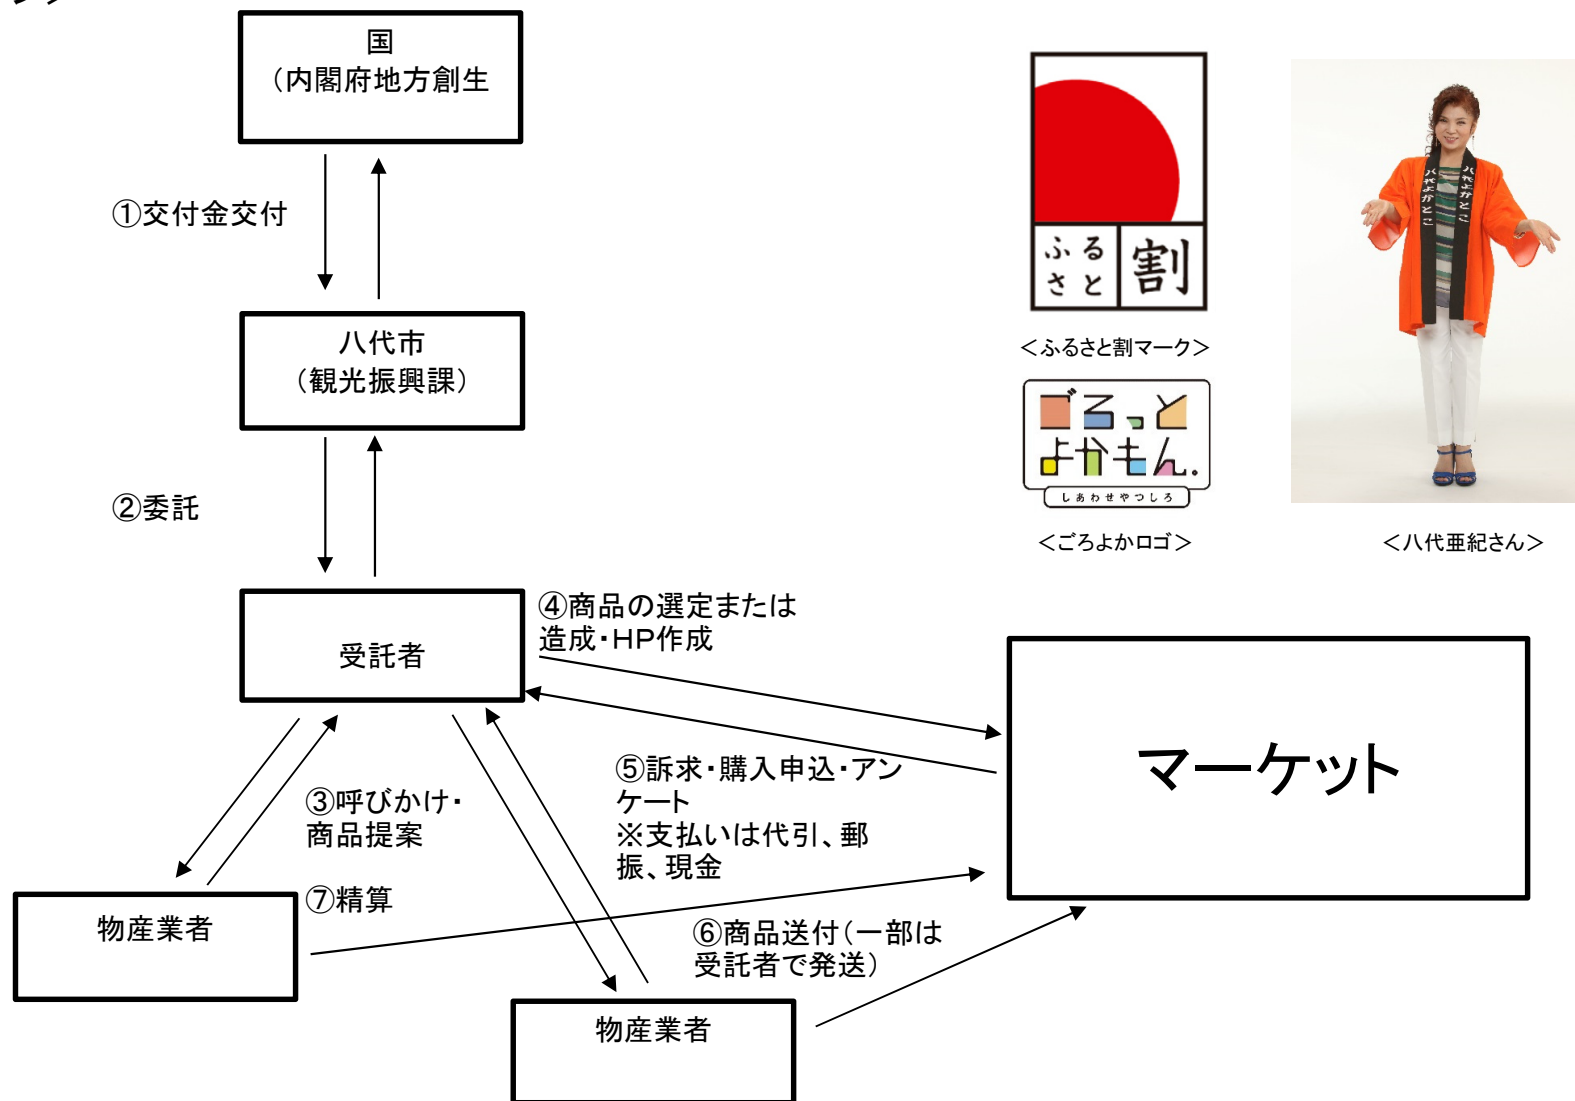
国
（内閣府地方創生

①交付金交付

八代市
（観光振興課）

②委託

受託者

④商品の選定または造成・HP作成

マーケット

⑤訴求・購入申込・アンケート
※支払いは代引、郵振、現金

③呼びかけ・商品提案

⑦精算

物産業者

⑥商品送付（一部は受託者で発送）

物産業者

ふる
さと
割

＜ふるさと割マーク＞

ごろっと
よかもん。
しあわせやつしろ

＜ごろよかロゴ＞

＜八代亜紀さん＞